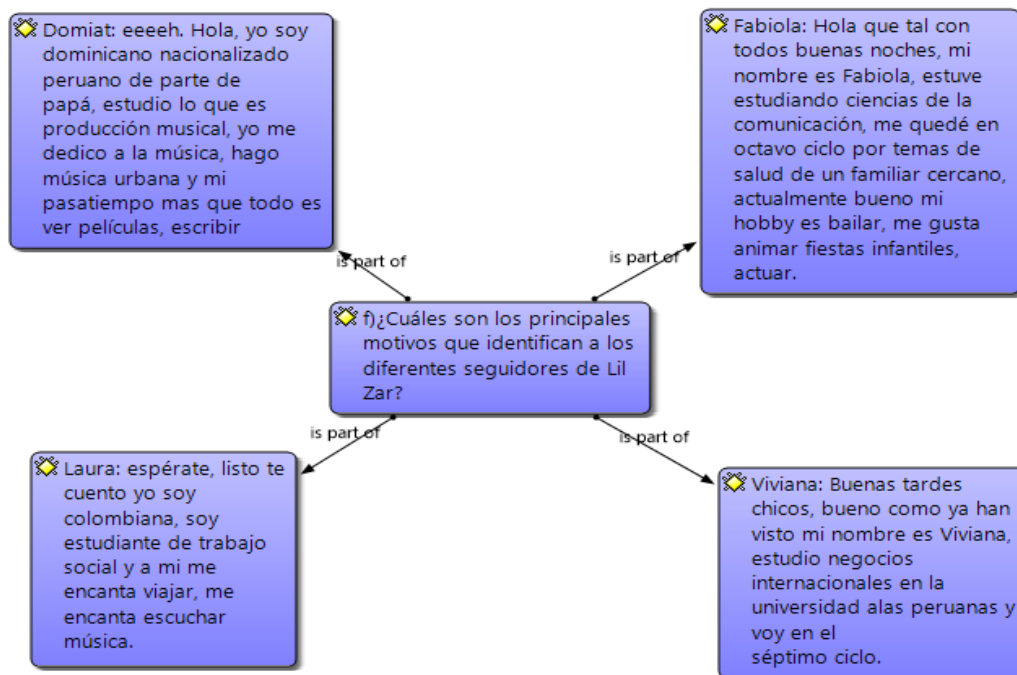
Domiat: eeeeh. Hola, yo soy dominicano nacionalizado peruano de parte de papá, estudio lo que es producción musical, yo me dedico a la música, hago música urbana y mi pasatiempo mas que todo es ver películas, escribir

Fabiola: Hola que tal con todos buenas noches, mi nombre es Fabiola, estuve estudiando ciencias de la comunicación, me quedé en octavo ciclo por temas de salud de un familiar cercano, actualmente bueno mi hobby es bailar, me gusta animar fiestas infantiles, actuar.

is part of

is part of

f)¿Cuáles son los principales motivos que identifican a los diferentes seguidores de Lil Zar?

is part of

is part of

Laura: espérate, listo te cuento yo soy colombiana, soy estudiante de trabajo social y a mi me encanta viajar, me encanta escuchar música.

Viviana: Buenas tardes chicos, bueno como ya han visto mi nombre es Viviana, estudio negocios internacionales en la universidad alas peruanas y voy en el séptimo ciclo.